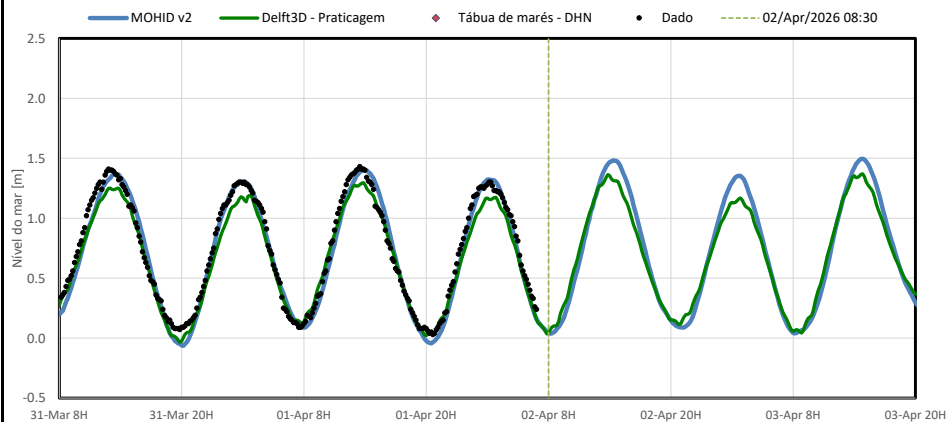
MOHID v2
Delft3D - Praticagem
Tábua de marés - DHN
Dado
02/Apr/2026 08:30

Nível do mar [m]

2.5
2.0
1.5
1.0
0.5
0.0
-0.5

31-Mar 8H
31-Mar 20H
01-Apr 8H
01-Apr 20H
02-Apr 8H
02-Apr 20H
03-Apr 8H
03-Apr 20H